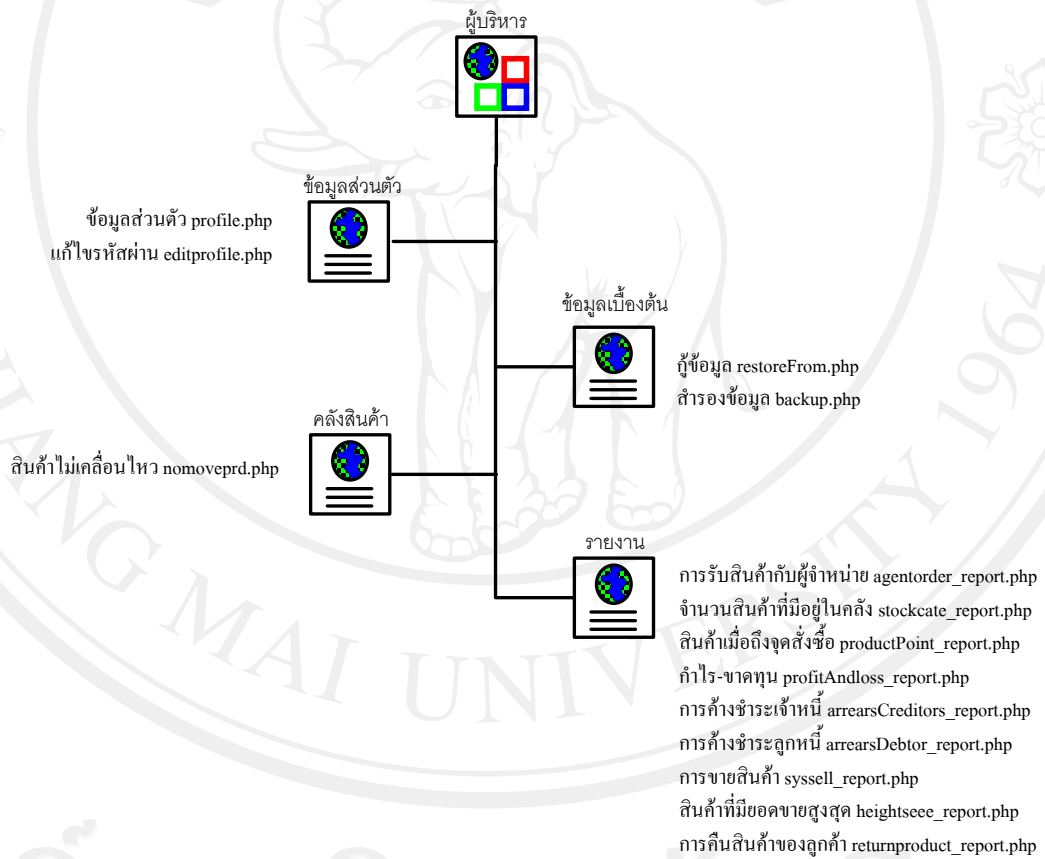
ผู้บริหาร

ข้อมูลส่วนตัว

ข้อมูลส่วนตัว profile.php
แก้ไขรหัสผ่าน editprofile.php

ข้อมูลเบื้องต้น

กู้ข้อมูล restoreFrom.php
สำรองข้อมูล backup.php

คลังสินค้า

สินค้าไม่เคลื่อนไหว nomoveprd.php

รายงาน

การรับสินค้ากับผู้จำหน่าย agentorder_report.php
จำนวนสินค้าที่มีอยู่ในคลัง stockcate_report.php
สินค้าเมื่อถึงจุดสั่งซื้อ productPoint_report.php
กำไร-ขาดทุน profitAndloss_report.php
การค้างชำระเจ้าหนี้ arrearsCreditors_report.php
การค้างชำระลูกหนี้ arrearsDebtor_report.php
การขายสินค้า syssell_report.php
สินค้าที่มียอดขายสูงสุด heightseee_report.php
การคืนสินค้าของลูกค้า returnproduct_report.php